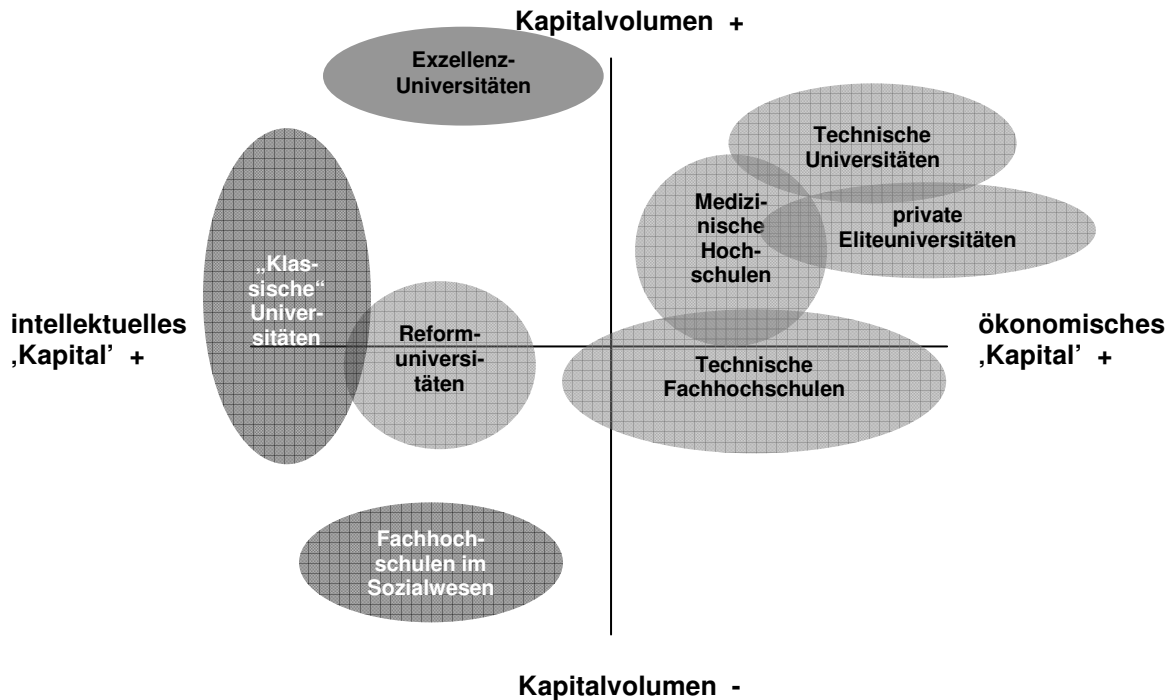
Kapitalvolumen +

Exzellenz-Universitäten

Technische Universitäten

Medizinische Hochschulen

private Eliteuniversitäten

„Klassische“ Universitäten

intellektuelles ‚Kapital' +

Reformuniversitäten

ökonomisches ‚Kapital' +

Technische Fachhochschulen

Fachhochschulen im Sozialwesen

Kapitalvolumen -